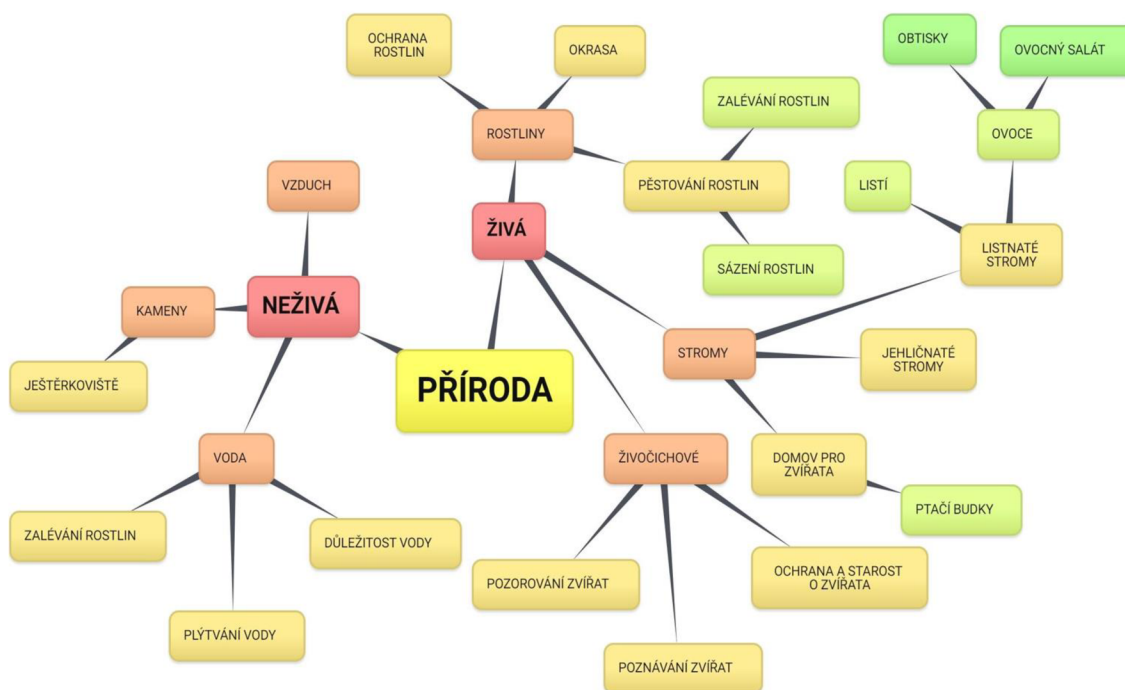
PŘÍRODA

ŽIVÁ

ROSTLINY

OCHRANA ROSTLIN

OKRASA

PĚSTOVÁNÍ ROSTLIN

ZALÉVÁNÍ ROSTLIN

SÁZENÍ ROSTLIN

STROMY

LISTNATÉ STROMY

LISTÍ

OVOCE

OBTISKY

OVOCNÝ SALÁT

JEHLIČNATÉ STROMY

DOMOV PRO ZVÍŘATA

PTAČÍ BUDKY

ŽIVOČICHOVÉ

POZOROVÁNÍ ZVÍŘAT

POZNÁVÁNÍ ZVÍŘAT

OCHRANA A STAROST O ZVÍŘATA

NEŽIVÁ

VZDUCH

KAMENY

JEŠTĚRKOVIŠTĚ

VODA

ZALÉVÁNÍ ROSTLIN

PLÝTVÁNÍ VODY

DŮLEŽITOST VODY